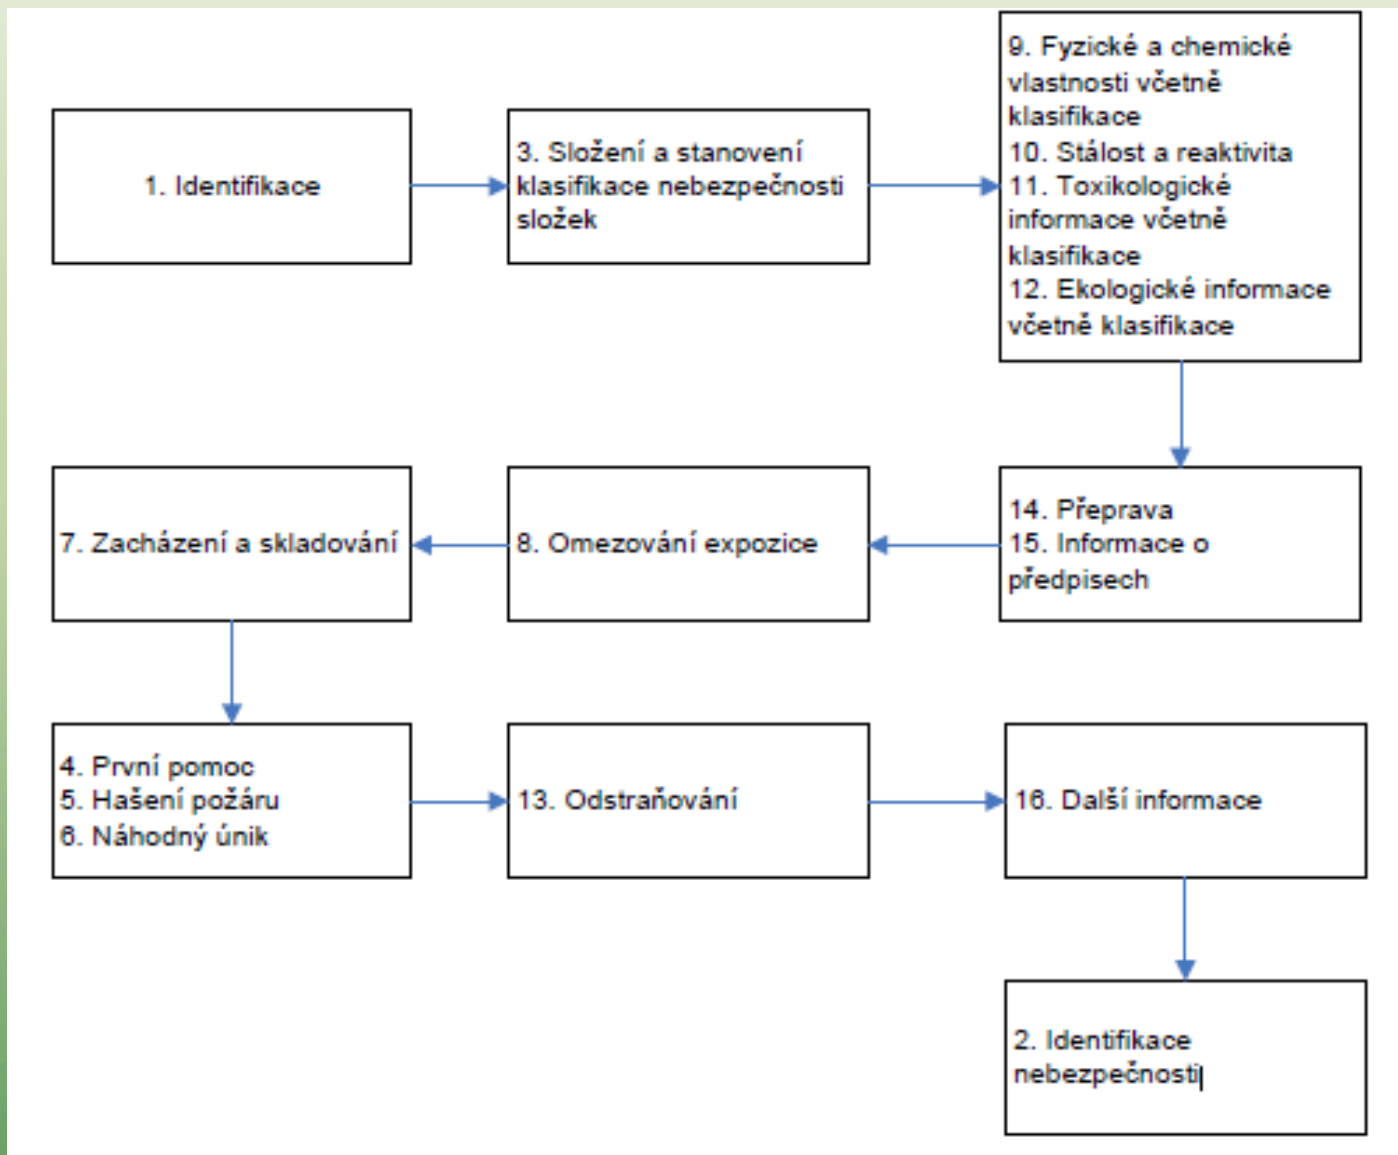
1. Identifikace

3. Složení a stanovení klasifikace nebezpečnosti složek

9. Fyzické a chemické vlastnosti včetně klasifikace
10. Stálost a reaktivita
11. Toxikologické informace včetně klasifikace
12. Ekologické informace včetně klasifikace

14. Přeprava
15. Informace o předpisech

8. Omezování expozice

7. Zacházení a skladování

4. První pomoc
5. Hašení požáru
6. Náhodný únik

13. Odstraňování

16. Další informace

2. Identifikace nebezpečnosti